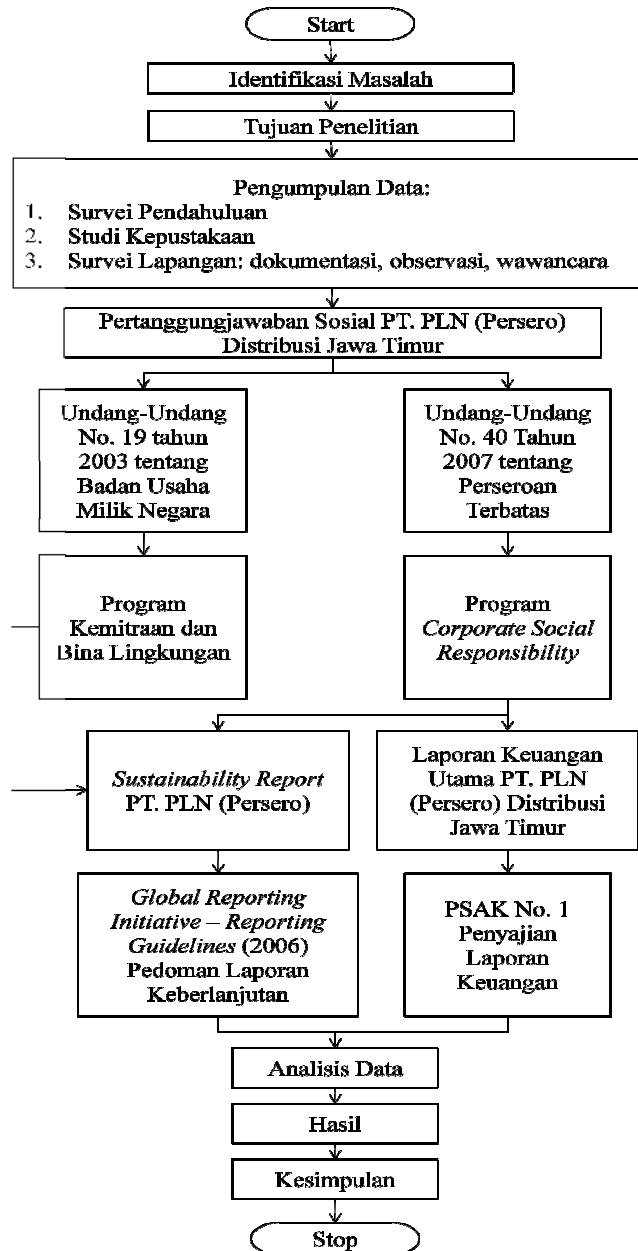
Start

Identifikasi Masalah

Tujuan Penelitian

Pengumpulan Data:
1. Survei Pendahuluan
2. Studi Kepustakaan
3. Survei Lapangan: dokumentasi, observasi, wawancara

Pertanggungjawaban Sosial PT. PLN (Persero) Distribusi Jawa Timur

Undang-Undang No. 19 tahun 2003 tentang Badan Usaha Milik Negara

Undang-Undang No. 40 Tahun 2007 tentang Perseroan Terbatas

Program Kemitraan dan Bina Lingkungan

Program *Corporate Social Responsibility*

*Sustainability Report* PT. PLN (Persero)

Laporan Keuangan Utama PT. PLN (Persero) Distribusi Jawa Timur

*Global Reporting Initiative – Reporting Guidelines* (2006) Pedoman Laporan Keberlanjutan

PSAK No. 1 Penyajian Laporan Keuangan

Analisis Data

Hasil

Kesimpulan

Stop